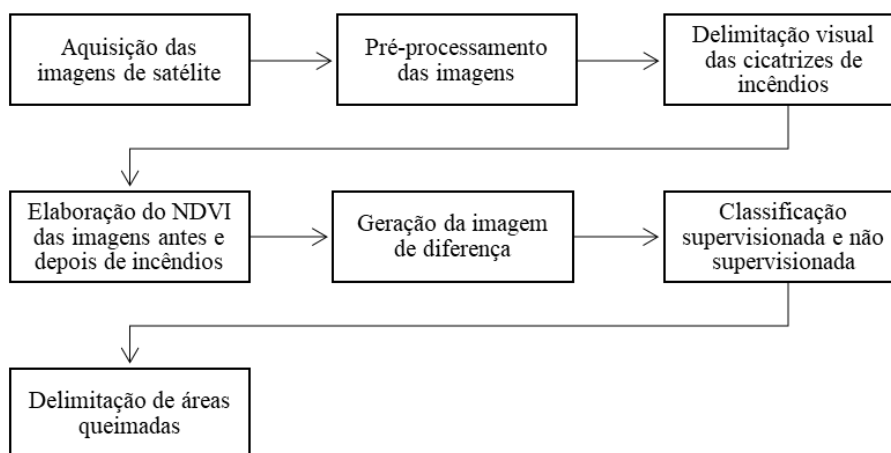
Aquisição das imagens de satélite

Pré-processamento das imagens

Delimitação visual das cicatrizes de incêndios

Elaboração do NDVI das imagens antes e depois de incêndios

Geração da imagem de diferença

Classificação supervisionada e não supervisionada

Delimitação de áreas queimadas